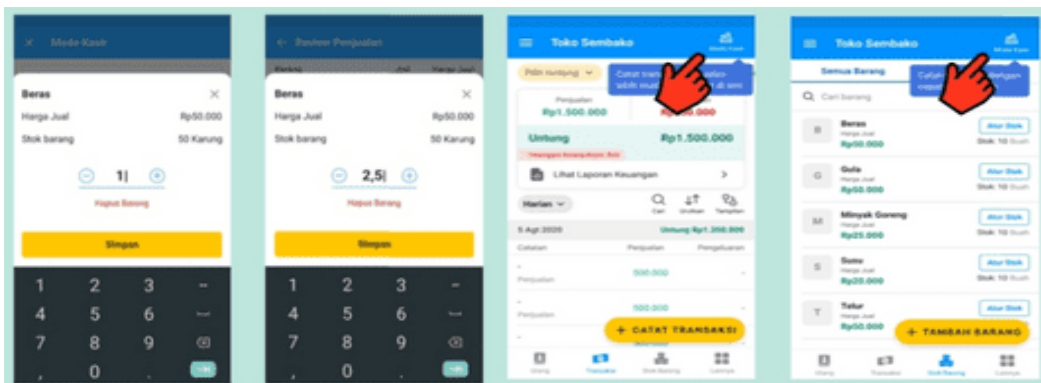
Mode Kasir

Beras
Harga Jual Rp50.000
Stok barang 50 Karung
1
Hapus Barang
Simpan
1 2 3 -
4 5 6
7 8 9
, 0

Review Penjualan

Beras
Harga Jual Rp50.000
Stok barang 50 Karung
2,5
Hapus Barang
Simpan
1 2 3 -
4 5 6
7 8 9
, 0

Toko Sembako
Pilih rentang
Catat tran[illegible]
Penjualan
Rp1.500.000
Untung Rp1.500.000
Lihat Laporan Keuangan
Harian
Cari Urutkan Tampilan
5 Agt 2020 Untung Rp1.500.000
Catatan Penjualan Pengeluaran
Penjualan 500.000 -
Penjualan 500.000 -
+ CATAT TRANSAKSI
Utang Transaksi Stok Barang Lainnya

Toko Sembako
Semua Barang
Cari barang
Beras
Harga Jual
Rp50.000
Atur Stok
Stok: 10 Buah
Gula
Harga Jual
Rp50.000
Atur Stok
Stok: 10 Buah
Minyak Goreng
Harga Jual
Rp25.000
Atur Stok
Stok: 10 Buah
Susu
Harga Jual
Rp20.000
Atur Stok
Stok: 10 Buah
Telur
Harga Jual
Rp50.000
Atur Stok
+ TAMBAH BARANG
Utang Transaksi Stok Barang Lainnya